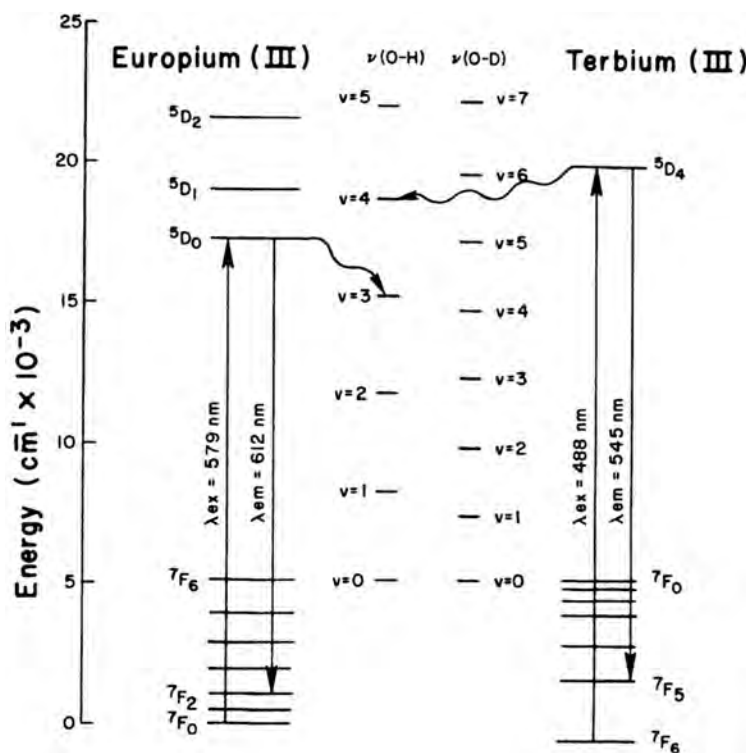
Europium (III)

$\nu$(O-H)

$\nu$(O-D)

Terbium (III)

25

20

15

10

5

0

Energy (cm$^{-1}$ x 10$^{-3}$)

$^5D_2$

$^5D_1$

$^5D_0$

$^7F_6$

$^7F_2$

$^7F_0$

$\lambda$ex = 579 nm

$\lambda$em = 612 nm

v=5

v=4

v=3

v=2

v=1

v=0

v=7

v=6

v=5

v=4

v=3

v=2

v=1

v=0

$^5D_4$

$\lambda$ex = 488 nm

$\lambda$em = 545 nm

$^7F_0$

$^7F_5$

$^7F_6$